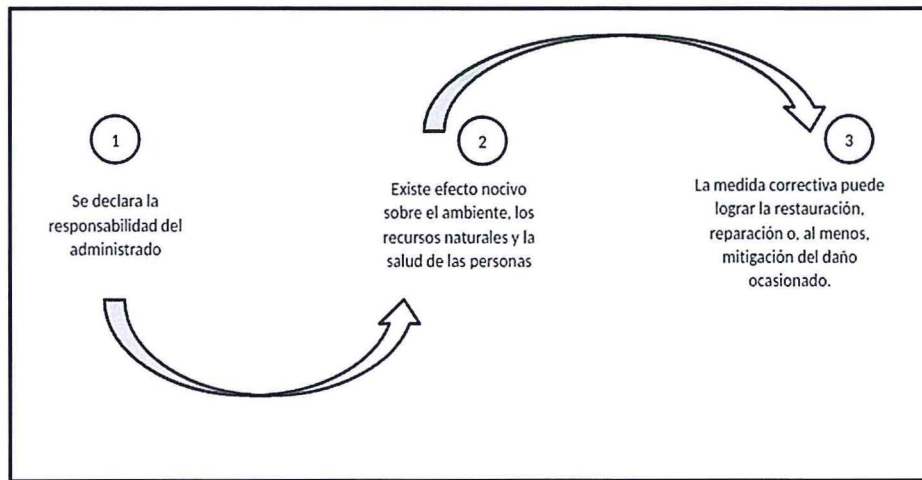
1

Se declara la responsabilidad del administrado

2

Existe efecto nocivo sobre el ambiente, los recursos naturales y la salud de las personas

3

La medida correctiva puede lograr la restauración, reparación o, al menos, mitigación del daño ocasionado.